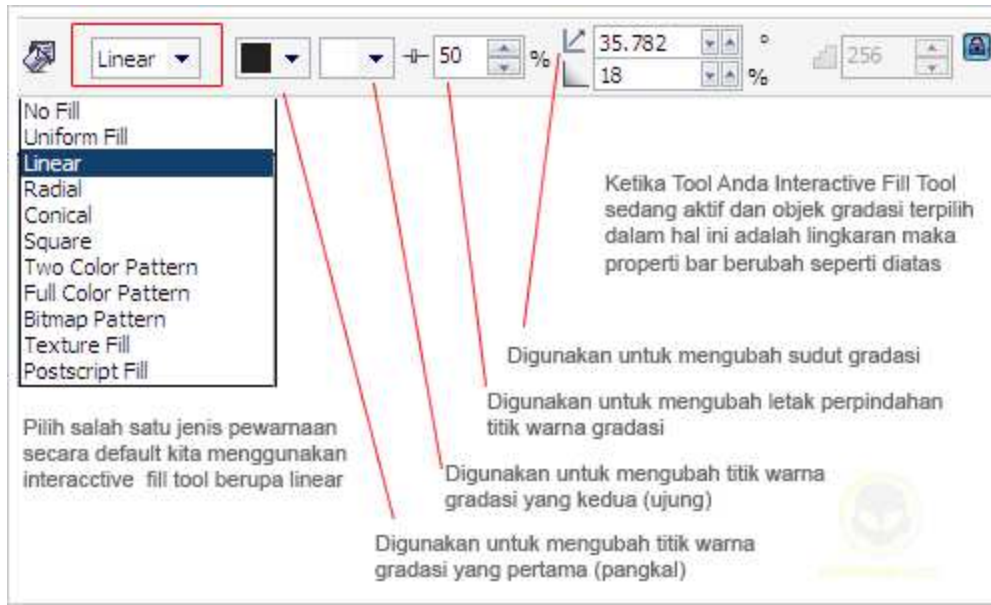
Linear

50 %

35.782 °

18 %

256

No Fill
Uniform Fill
Linear
Radial
Conical
Square
Two Color Pattern
Full Color Pattern
Bitmap Pattern
Texture Fill
Postscript Fill

Ketika Tool Anda Interactive Fill Tool sedang aktif dan objek gradasi terpilih dalam hal ini adalah lingkaran maka properti bar berubah seperti diatas

Digunakan untuk mengubah sudut gradasi

Digunakan untuk mengubah letak perpindahan titik warna gradasi

Pilih salah satu jenis pewarnaan secara default kita menggunakan interacctive fill tool berupa linear

Digunakan untuk mengubah titik warna gradasi yang kedua (ujung)

Digunakan untuk mengubah titik warna gradasi yang pertama (pangkal)